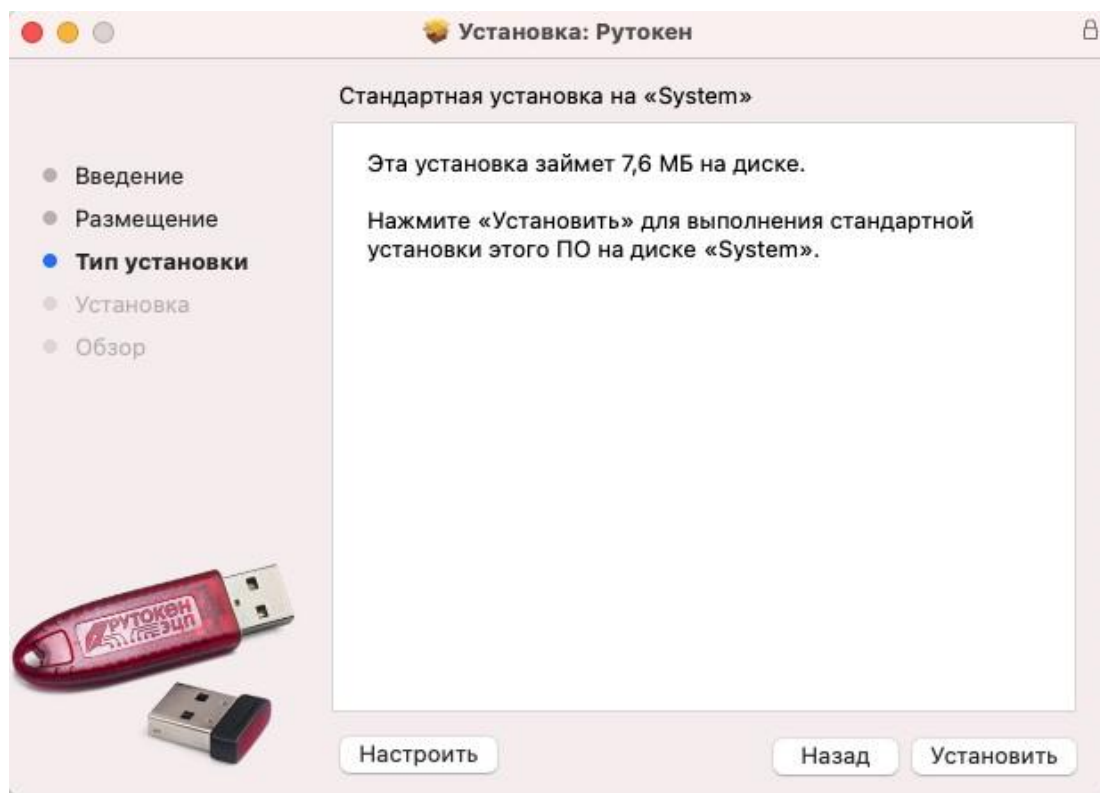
Установка: Рутокен

Стандартная установка на «System»

Введение
Размещение
Тип установки
Установка
Обзор

Эта установка займет 7,6 МБ на диске.

Нажмите «Установить» для выполнения стандартной установки этого ПО на диске «System».

РУТОКЕН ЭЦП

Настроить

Назад

Установить